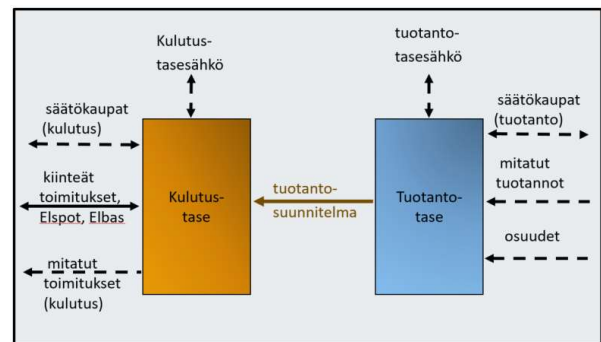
Kulutustasesähkö

tuotantotasesähkö

säätökaupat (kulutus)

säätökaupat (tuotanto)

kiinteät toimitukset, Elspot, Elbas

Kulutustase

tuotantosuunnitelma

Tuotantotase

mitatut tuotannot

osuudet

mitatut toimitukset (kulutus)